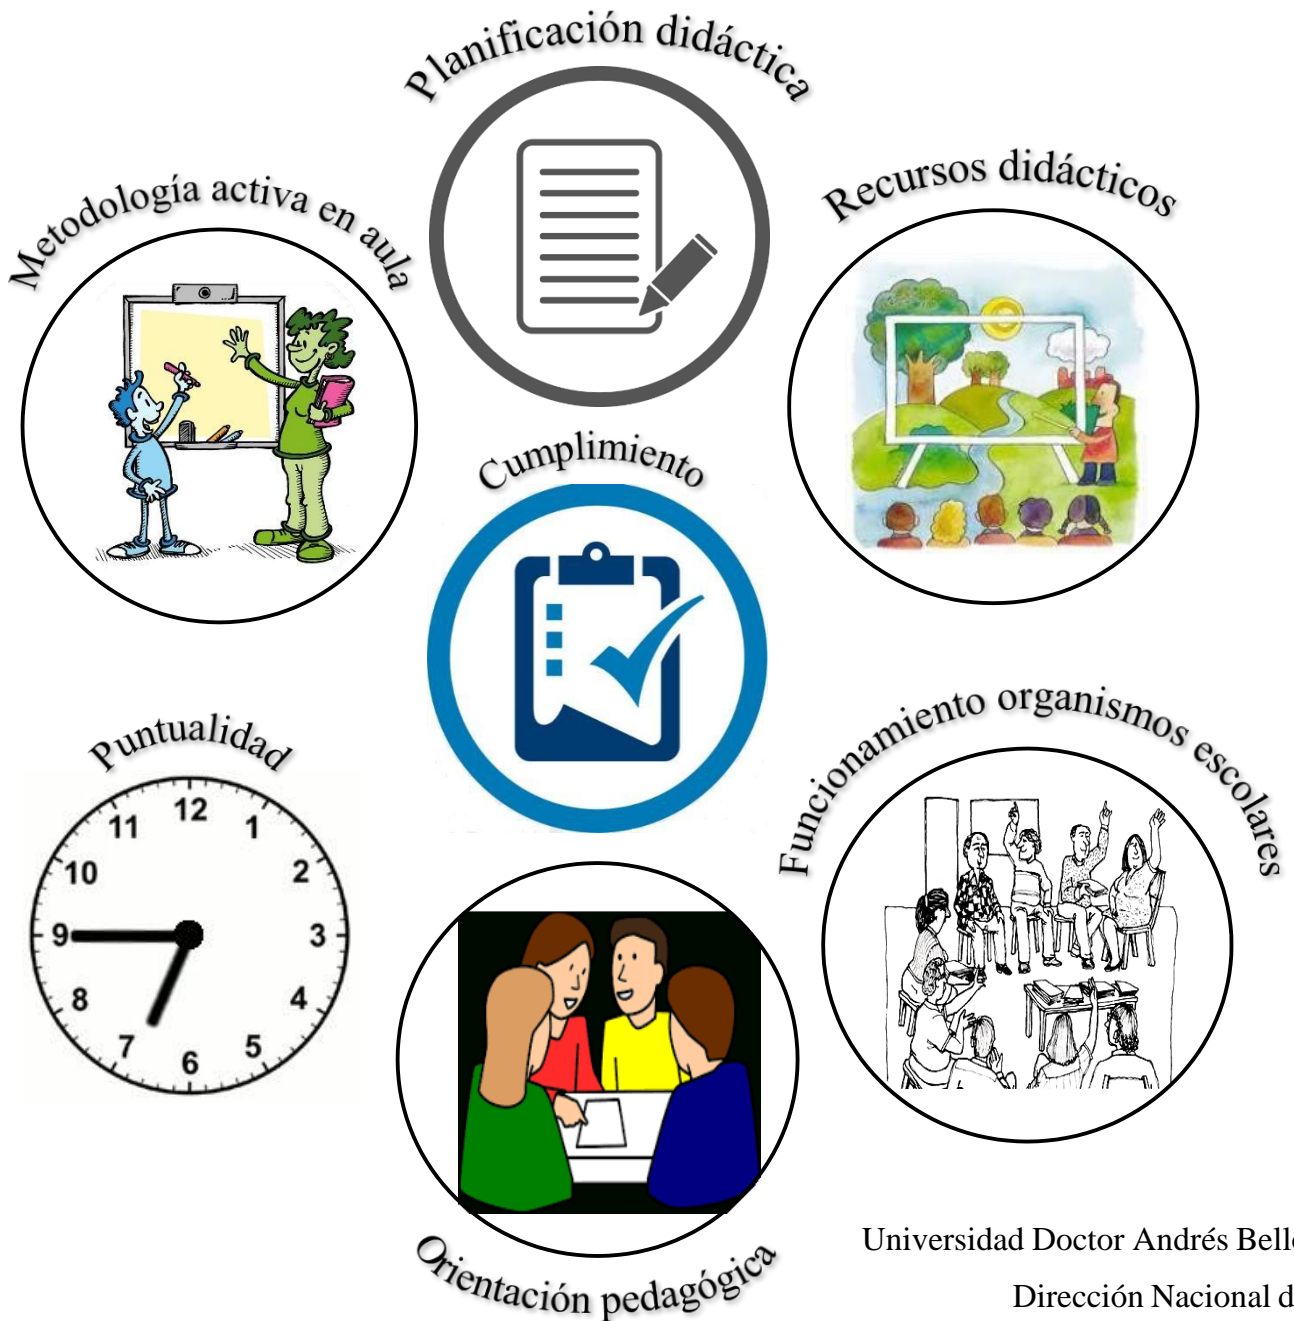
Planificación didáctica

Metodología activa en aula

Recursos didácticos

Cumplimiento

Puntualidad

12
1
2
3
4
5
6
7
8
9
10
11

Funcionamiento organismos escolares

Orientación pedagógica

Universidad Doctor Andrés Bell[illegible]

Dirección Nacional d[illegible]